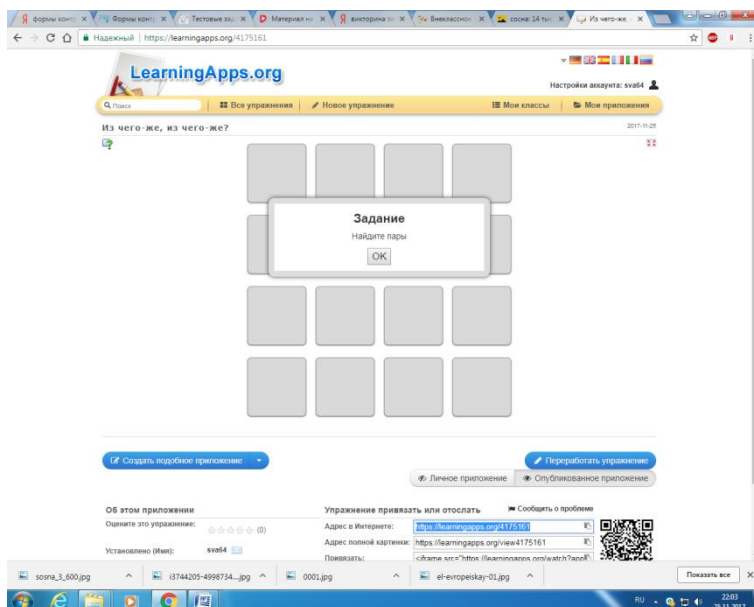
формы контр × | Формы контр × | Тестовые зад × | Материал на × | викторина за × | Внеклассное × | сосна: 14 тыс × | Из чего-же, × |

Надежный | https://learningapps.org/4175161

LearningApps.org

Настройки аккаунта: sva64

Поиск | Все упражнения | Новое упражнение | Мои классы | Мои приложения

Из чего-же, из чего-же?

2017-11-25

Задание

Найдите пары

OK

Создать подобное приложение

Переработать упражнение

Личное приложение | Опубликованное приложение

Об этом приложении

Оцените это упражнение: (0)

Установлено (Имя): sva64

Упражнение привязать или отослать

Сообщить о проблеме

Адрес в Интернете: https://learningapps.org/4175161

Адрес полной картинки: https://learningapps.org/view4175161

Привязать: <iframe src="https://learningapps.org/watch?app

sosna_3_600.jpg | i3744205-4998734....jpg | 0001.jpg | el-evropeiskay-01.jpg | Показать все

RU 22:03 25.11.2017